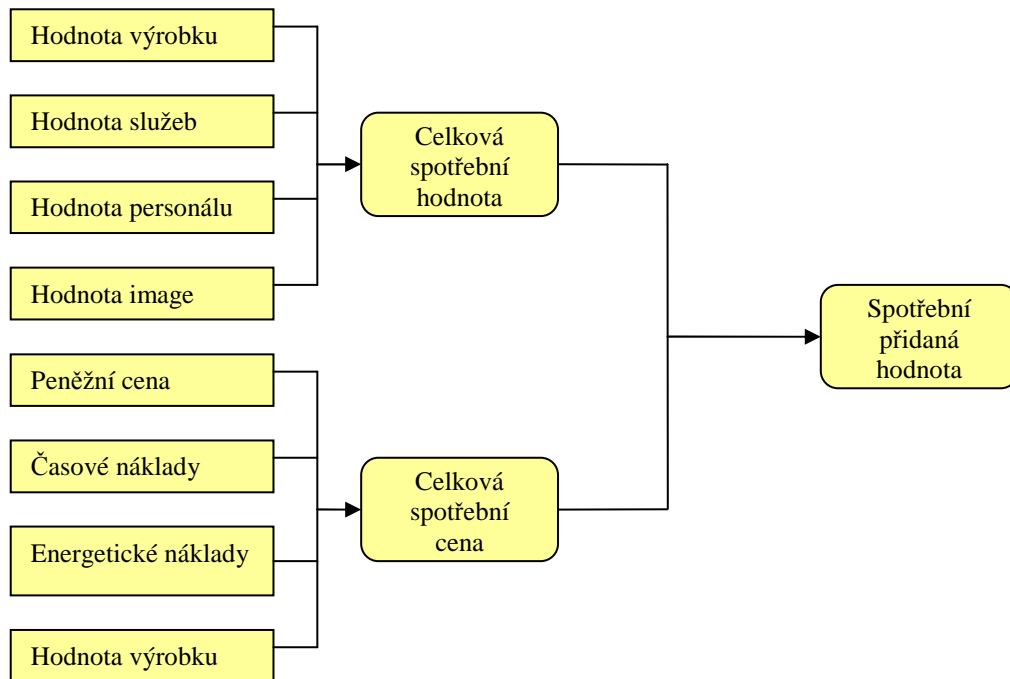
Hodnota výrobku

Hodnota služeb

Hodnota personálu

Hodnota image

Celková spotřební hodnota

Peněžní cena

Časové náklady

Energetické náklady

Hodnota výrobku

Celková spotřební cena

Spotřební přidaná hodnota